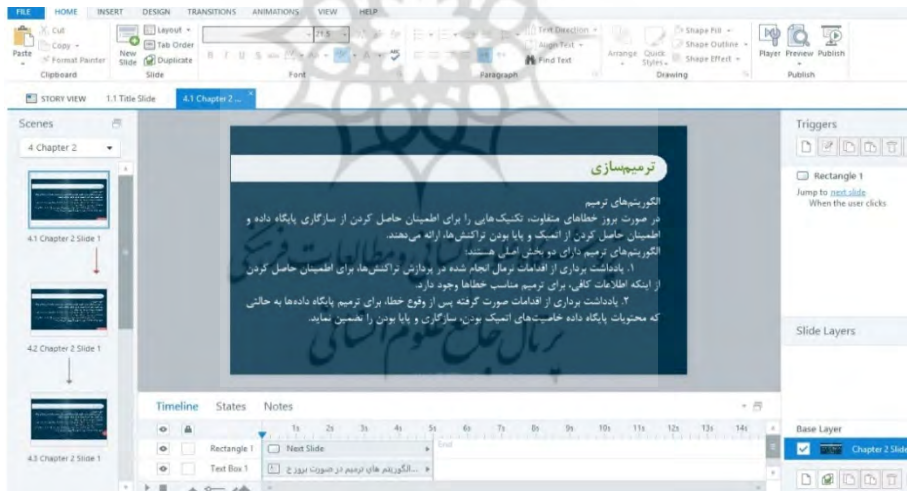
FILE HOME INSERT DESIGN TRANSITIONS ANIMATIONS VIEW HELP

Cut
Copy
Paste
Format Painter
Clipboard
New Slide
Layout
Tab Order
Duplicate
Slide
Font
Paragraph
Text Direction
Align Text
Find Text
Arrange
Quick Styles
Shape Fill
Shape Outline
Shape Effect
Drawing
Player Preview Publish
Publish

STORY VIEW 1.1 Title Slide 4.1 Chapter 2 ...

Scenes
4 Chapter 2
4.1 Chapter 2 Slide 1
4.2 Chapter 2 Slide 1
4.3 Chapter 2 Slide 1

ترمیم‌سازی

الگوریتم‌های ترمیم
در صورت بروز خطاهای متفاوت، تکنیک‌هایی را برای اطمینان حاصل کردن از سازگاری پایگاه داده و اطمینان حاصل کردن از اتمیک و پایا بودن تراکنش‌ها، ارائه می‌دهند.
الگوریتم‌های ترمیم دارای دو بخش اصلی هستند:
۱. یادداشت برداری از اقدامات نرمال انجام شده در پردازش تراکنش‌ها، برای اطمینان حاصل کردن از اینکه اطلاعات کافی، برای ترمیم مناسب خطاها وجود دارد.
۲. یادداشت برداری از اقدامات صورت گرفته پس از وقوع خطا، برای ترمیم پایگاه داده‌ها به حالتی که محتویات پایگاه داده خاصیت‌های اتمیک بودن، سازگاری و پایا بودن را تضمین نماید.

Triggers
Rectangle 1
Jump to next slide
When the user clicks

Slide Layers

Timeline States Notes
1s 2s 3s 4s 5s 6s 7s 8s 9s 10s 11s 12s 13s 14s
Rectangle 1 Next Slide
Text Box 1 الگوریتم های ترمیم در صورت بروز خ...
End

Base Layer
Chapter 2 Slide